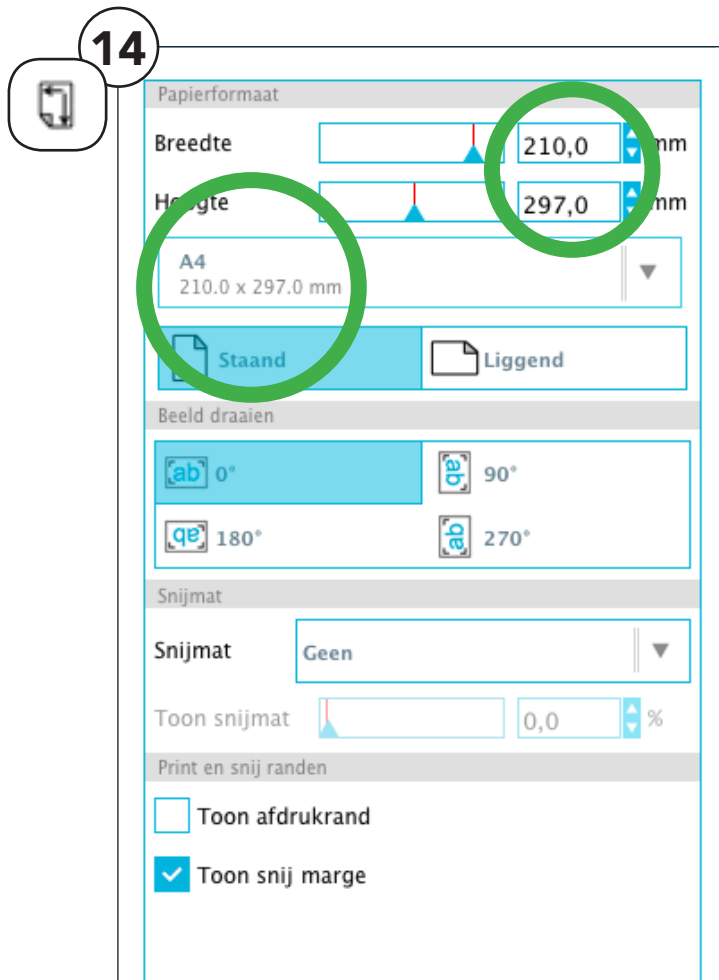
14

Papierformaat

Breedte 210,0 mm

Hoogte 297,0 mm

A4
210.0 x 297.0 mm

Staand
Liggend

Beeld draaien

ab 0°
ab 90°
ab 180°
ab 270°

Snijmat

Snijmat Geen

Toon snijmat 0,0 %

Print en snij randen

Toon afdrukrand

Toon snij marge